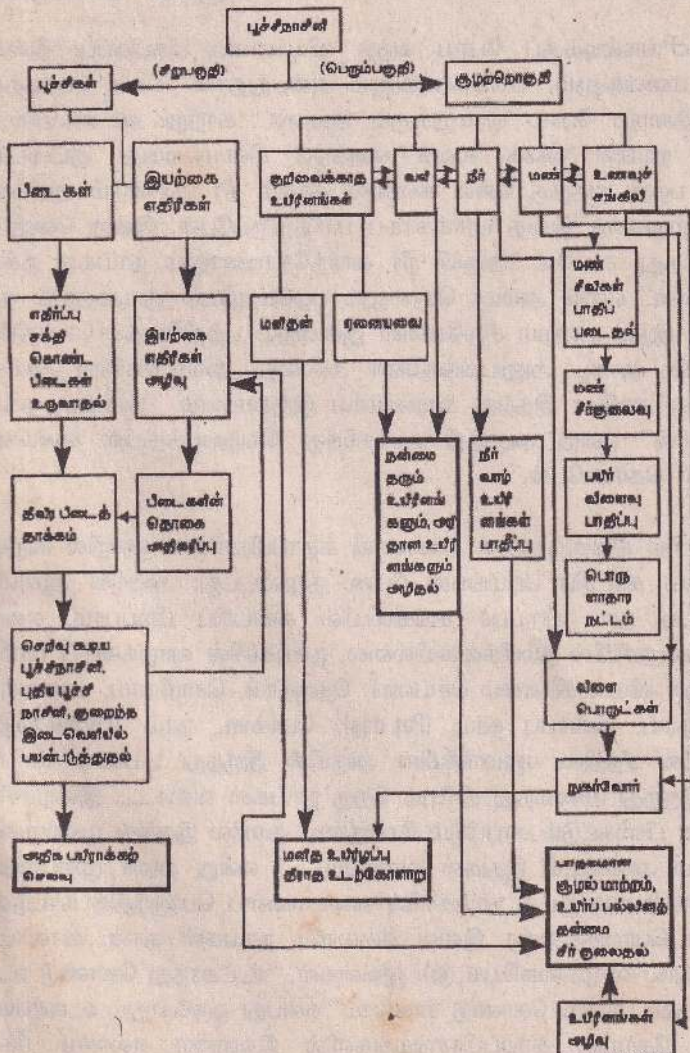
பூச்சிநாசினி

(சிறுபகுதி)

(பெரும்பகுதி)

பூச்சிகள்

சூழற்தொகுதி

பீடைகள்

இயற்கை எதிரிகள்

இலக்கல்லாத உயிரினங்கள்

வளி

நீர்

மண்

உணவுச் சங்கிலி

எதிர்ப்பு சக்தி கொண்ட பீடைகள் உருவாதல்

இயற்கை எதிரிகள் அழிவு

மனிதன்

ஏனையவை

மண் சீவிகள் பாதிப் படைதல்

மண் சீர்குலைவு

நன்மை தரும் உயிரினங்களும், அரிதான உயிரினங்களும் அழிதல்

நீர் வாழ் உயிரினங்கள் பாதிப்பு

பயிர் விளைவு பாதிப்பு

பீடைகளின் தொகை அதிகரிப்பு

தீவிர பீடைத் தாக்கம்

பொருளாதார நட்டம்

செலவு கூடிய பூச்சிநாசினி, புதிய பூச்சி நாசினி, குறைந்த இடைவெளியில் பயன்படுத்துதல்

விளை பொருட்கள்

நுகர்வோர்

அதிக பரிமாக்கற் செலவு

மனித உயிர்ப்பு தீராத உடற்கோளாறு

பாதகமான சூழல் மாற்றம், உயிர்ப் பல்வினத் தன்மை சீர்குலைதல்

உயிரினங்கள் அழிவு